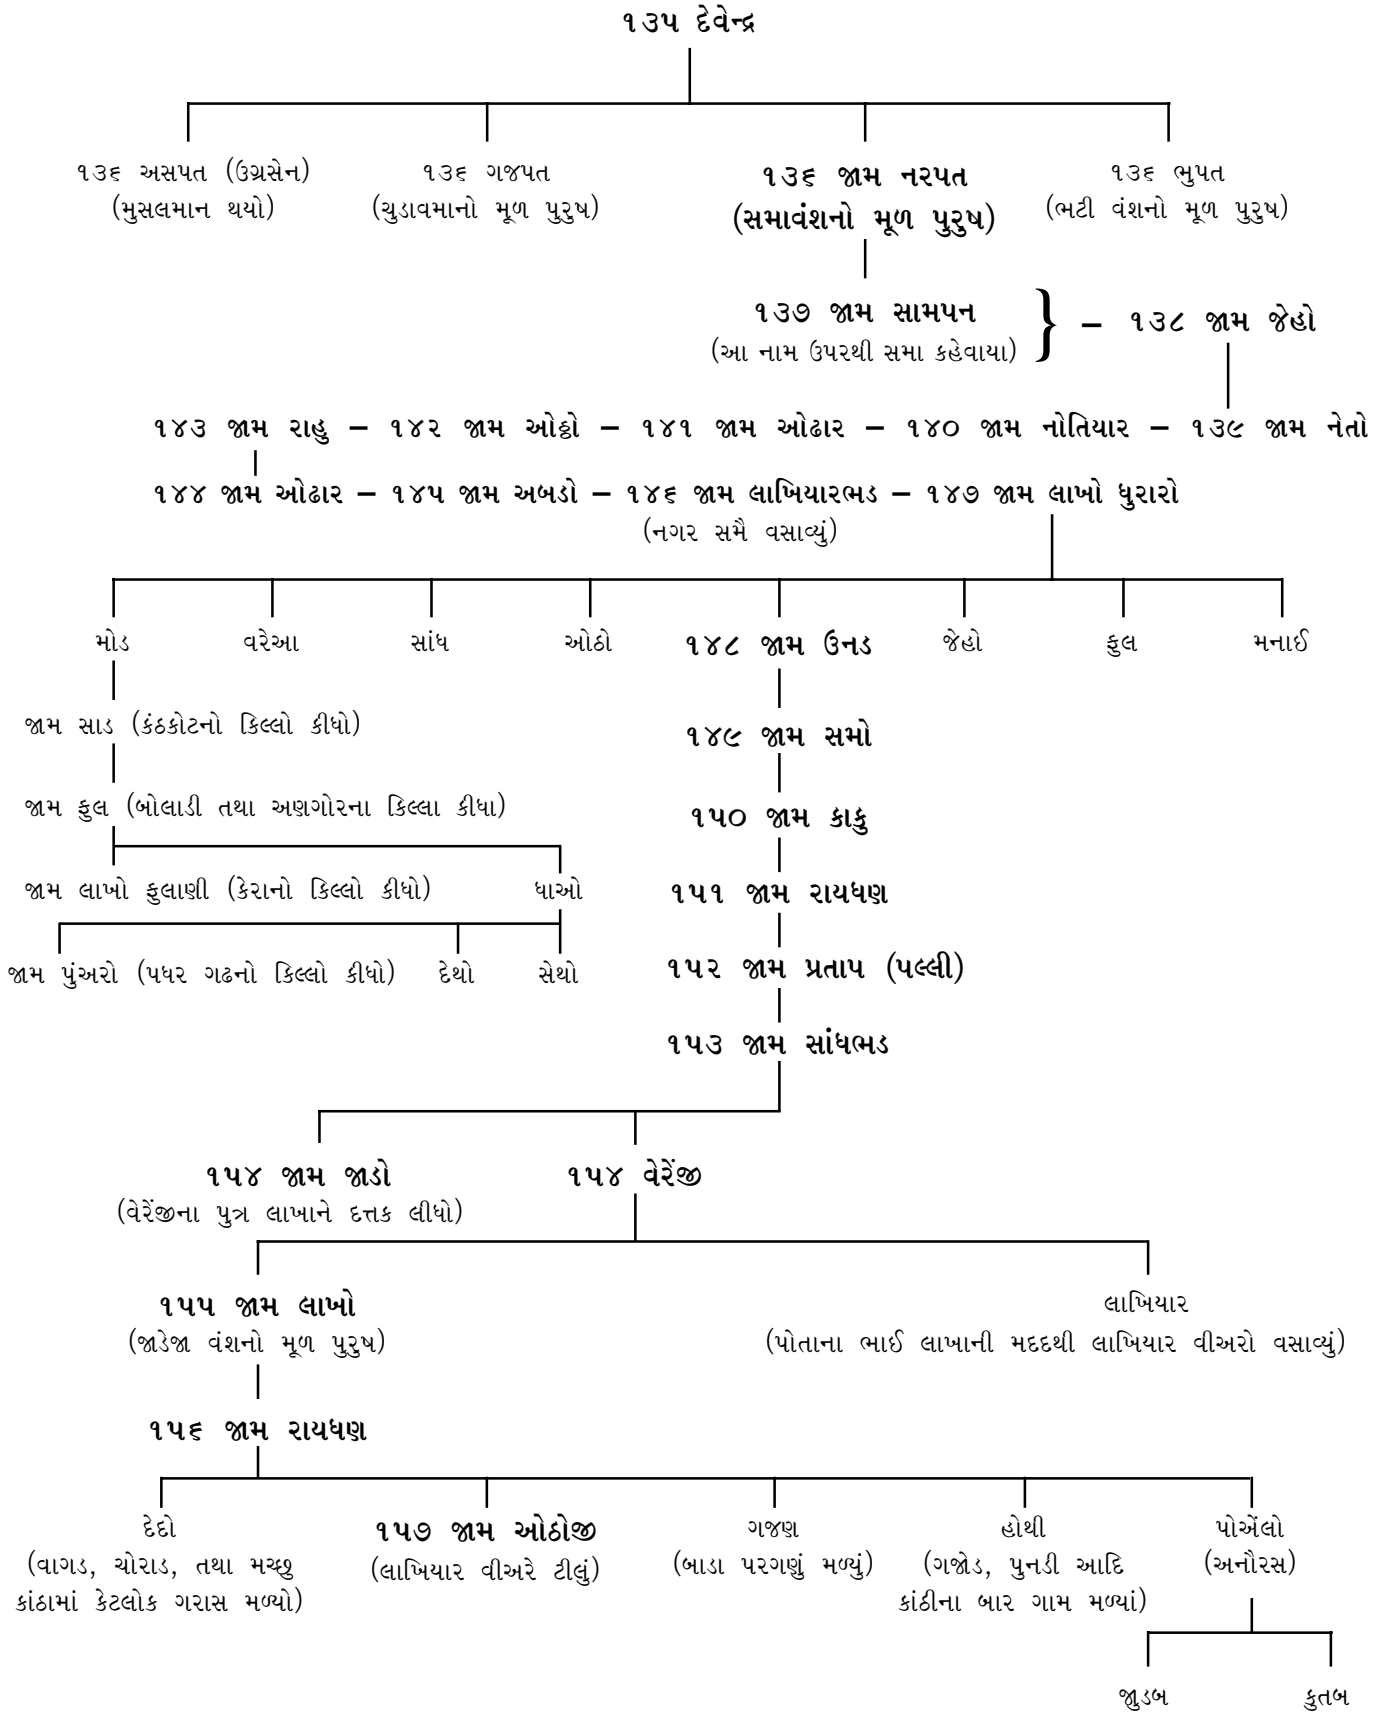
૧૩૫ દેવેન્દ્ર

૧૩૬ અસપત (ઉગ્રસેન) (મુસલમાન થયો)

૧૩૬ ગજપત (ચુડાવમાનો મૂળ પુરુષ)

૧૩૬ જામ નરપત (સમાવંશનો મૂળ પુરુષ)

૧૩૬ ભુપત (ભટી વંશનો મૂળ પુરુષ)

૧૩૭ જામ સામપન (આ નામ ઉપરથી સમા કહેવાયા) – ૧૩૮ જામ જેહો

૧૪૩ જામ રાહુ – ૧૪૨ જામ ઓઢો – ૧૪૧ જામ ઓઢાર – ૧૪૦ જામ નોતિયાર – ૧૩૯ જામ નેતો

૧૪૪ જામ ઓઢાર – ૧૪૫ જામ અબડો – ૧૪૬ જામ લાખિયારભડ – ૧૪૭ જામ લાખો ધુરારો (નગર સમૈ વસાવ્યું)

મોડ

વરેઆ

સાંધ

ઓઠો

૧૪૮ જામ ઉનડ

જેહો

ફુલ

મનાઈ

જામ સાડ (કંઠકોટનો કિલ્લો કીધો)

જામ ફુલ (બોલાડી તથા અણગોરના કિલ્લા કીધા)

જામ લાખો ફુલાણી (કેરાનો કિલ્લો કીધો)

ધાઓ

જામ પુંઅરો (પધર ગઢનો કિલ્લો કીધો)

દેથો

સેથો

૧૪૯ જામ સમો

૧૫૦ જામ કાકુ

૧૫૧ જામ રાયધણ

૧૫૨ જામ પ્રતાપ (પલ્લી)

૧૫૩ જામ સાંધભડ

૧૫૪ જામ જાડો (વેરેંજીના પુત્ર લાખાને દત્તક લીધો)

૧૫૪ વેરેંજી

૧૫૫ જામ લાખો (જાડેજા વંશનો મૂળ પુરુષ)

લાખિયાર (પોતાના ભાઈ લાખાની મદદથી લાખિયાર વીઅરો વસાવ્યું)

૧૫૬ જામ રાયધણ

દેદો (વાગડ, ચોરાડ, તથા મચ્છુ કાંઠામાં કેટલોક ગરાસ મળ્યો)

૧૫૭ જામ ઓઠોજી (લાખિયાર વીઅરે ટીલું)

ગજણ (બાડા પરગણું મળ્યું)

હોથી (ગજોડ, પુનડી આદિ કાંઠીના બાર ગામ મળ્યાં)

પોએંલો (અનૌરસ)

જાુડબ

કુતબ